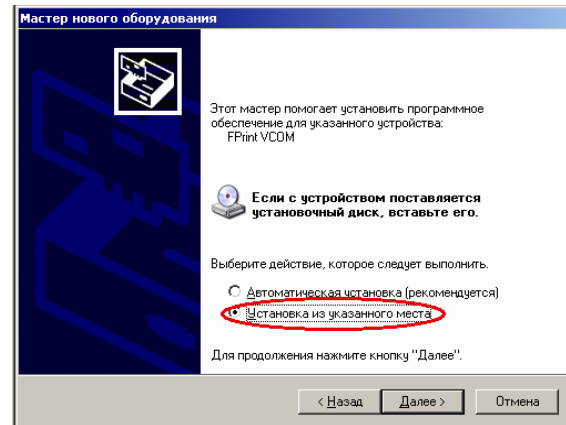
Мастер нового оборудования

Этот мастер помогает установить программное обеспечение для указанного устройства:
FPrint VCOM

Если с устройством поставляется установочный диск, вставьте его.

Выберите действие, которое следует выполнить.

Автоматическая установка (рекомендуется)
Установка из указанного места

Для продолжения нажмите кнопку "Далее".

< Назад
Далее >
Отмена